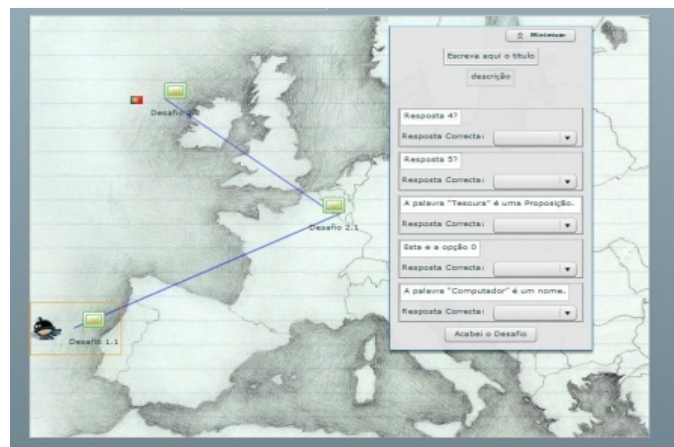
Minimizar

Escreva aqui o titulo

descrição

Resposta 4?

Resposta Correcta:

Resposta 5?

Resposta Correcta:

A palavra "Tesoura" é uma Proposição.

Resposta Correcta:

Esta e a opção 0

Resposta Correcta:

A palavra "Computador" é um nome.

Resposta Correcta:

Acabei o Desafio

Desafio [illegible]

Desafio 2.1

Desafio 1.1